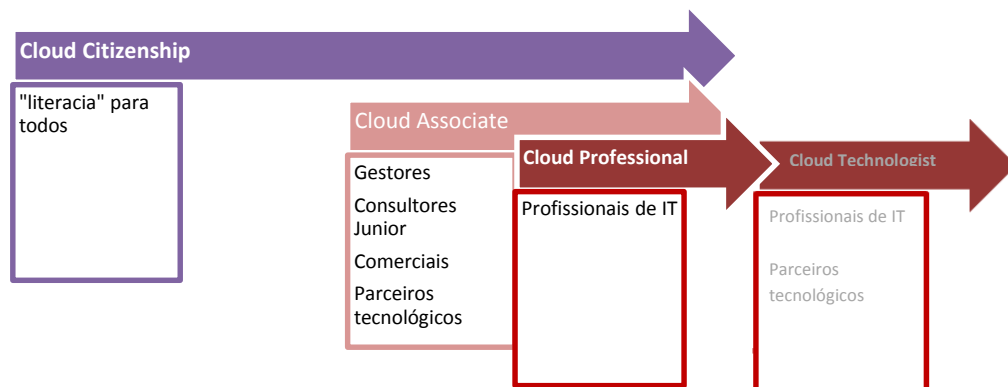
Cloud Citizenship

"literacia" para todos

Cloud Associate

Gestores

Consultores Junior

Comerciais

Parceiros tecnológicos

Cloud Professional

Profissionais de IT

Cloud Technologist

Profissionais de IT

Parceiros tecnológicos